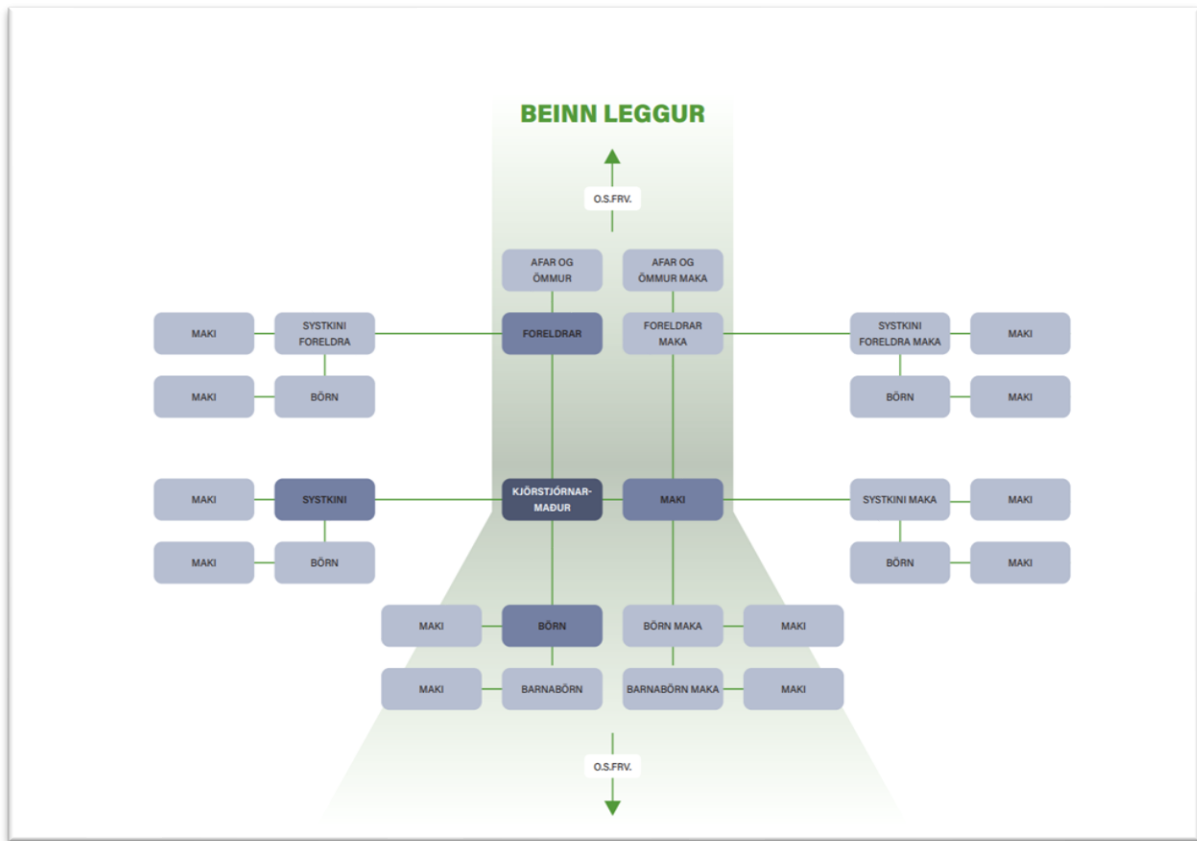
BEINN LEGGUR

O.S.FRV.

AFAR OG ÖMMUR

AFAR OG ÖMMUR MAKA

MAKI

SYSTKINI FORELDRA

FORELDRAR

FORELDRAR MAKA

SYSTKINI FORELDRA MAKA

MAKI

MAKI

BÖRN

BÖRN

MAKI

MAKI

SYSTKINI

KJÖRSTJÓRNARMAÐUR

MAKI

SYSTKINI MAKA

MAKI

MAKI

BÖRN

BÖRN

MAKI

MAKI

BÖRN

BÖRN MAKA

MAKI

MAKI

BARNABÖRN

BARNABÖRN MAKA

MAKI

O.S.FRV.